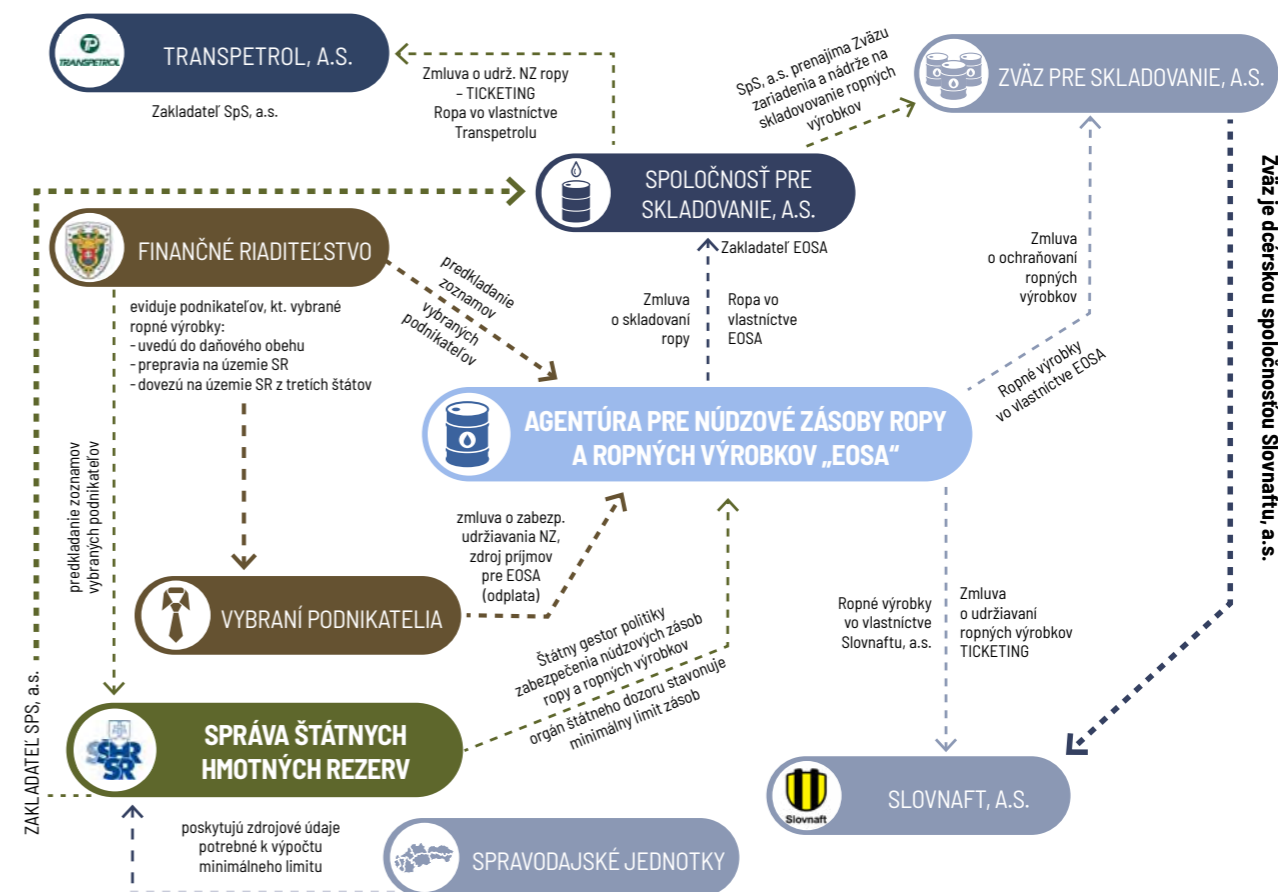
TRANSPETROL

TRANSPETROL, A.S.

Zakladateľ SpS, a.s.

Zmluva o udrž. NZ ropy – TICKETING
Ropa vo vlastníctve Transpetrolu

SpS, a.s. prenajíma Zväzu zariadenia a nádrže na skladovanie ropných výrobkov

ZVÄZ PRE SKLADOVANIE, A.S.

Zväz je dcérskou spoločnosťou Slovnaftu, a.s.

SPOLOČNOSŤ PRE SKLADOVANIE, A.S.

FINANČNÉ RIADITEĽSTVO

predkladanie zoznamov vybraných podnikateľov

Zakladateľ EOSA

Zmluva o skladovaní ropy

Ropa vo vlastníctve EOSA

Zmluva o ochraňovaní ropných výrobkov

Ropné výrobky vo vlastníctve EOSA

eviduje podnikateľov, kt. vybrané ropné výrobky:
- uvedú do daňového obehu
- prepravia na území SR
- dovezú na územie SR z tretích štátov

AGENTÚRA PRE NÚDZOVÉ ZÁSOBY ROPY A ROPNÝCH VÝROBKOV „EOSA“

predkladanie zoznamov vybraných podnikateľov

zmluva o zabezp. udržiavania NZ, zdroj príjmov pre EOSA (odplata)

VYBRANÍ PODNIKATELIA

Ropné výrobky vo vlastníctve Slovnaftu, a.s.

Zmluva o udržiavaní ropných výrobkov TICKETING

Štátny gestor politiky zabezpečenia núdzových zásob ropy a ropných výrobkov orgán štátneho dozoru stanovuje minimálny limit zásob

ZAKLADATEĽ SPS, a.s.

SŠHR SR

SPRÁVA ŠTÁTNYCH HMOTNÝCH REZERV

Slovnaft

SLOVNAFT, A.S.

poskytujú zdrojové údaje potrebné k výpočtu minimálneho limitu

SPRAVODAJSKÉ JEDNOTKY